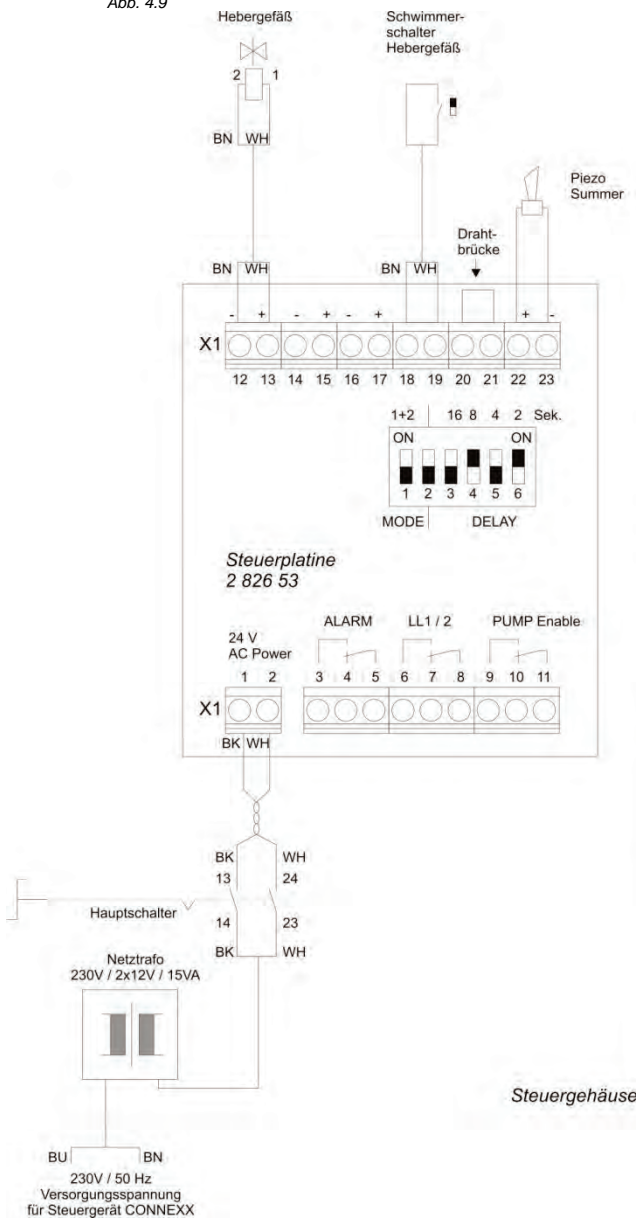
Abb. 4.9

Hebergefäß

2 1

BN WH

Schwimmerschalter Hebergefäß

Piezo Summer

Drahtbrücke

BN WH

BN WH

- + - + - + + -

X1

12 13 14 15 16 17 18 19 20 21 22 23

1+2 16 8 4 2 Sek.

ON ON

1 2 3 4 5 6

MODE DELAY

Steuerplatine
2 826 53

24 V
AC Power

ALARM LL1 / 2 PUMP Enable

1 2 3 4 5 6 7 8 9 10 11

X1

BK WH

BK WH
13 24

Hauptschalter

14 23
BK WH

Netztrafo
230V / 2x12V / 15VA

Steuergehäuse

BU BN
230V / 50 Hz
Versorgungsspannung
für Steuergerät CONNEXX